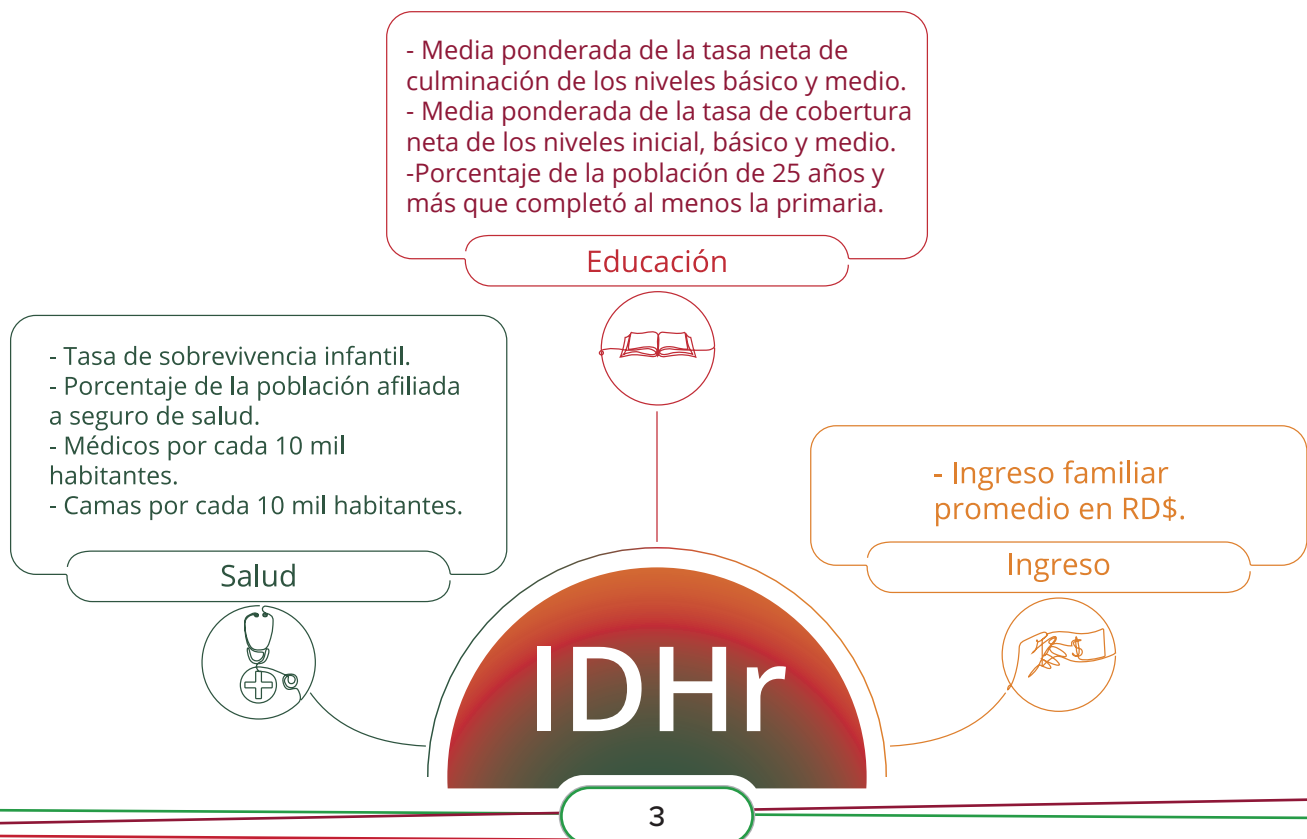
- Media ponderada de la tasa neta de culminación de los niveles básico y medio.
- Media ponderada de la tasa de cobertura neta de los niveles inicial, básico y medio.
-Porcentaje de la población de 25 años y más que completó al menos la primaria.

Educación

- Tasa de sobrevivencia infantil.
- Porcentaje de la población afiliada a seguro de salud.
- Médicos por cada 10 mil habitantes.
- Camas por cada 10 mil habitantes.

Salud

- Ingreso familiar promedio en RD$.

Ingreso

$

IDHr

3